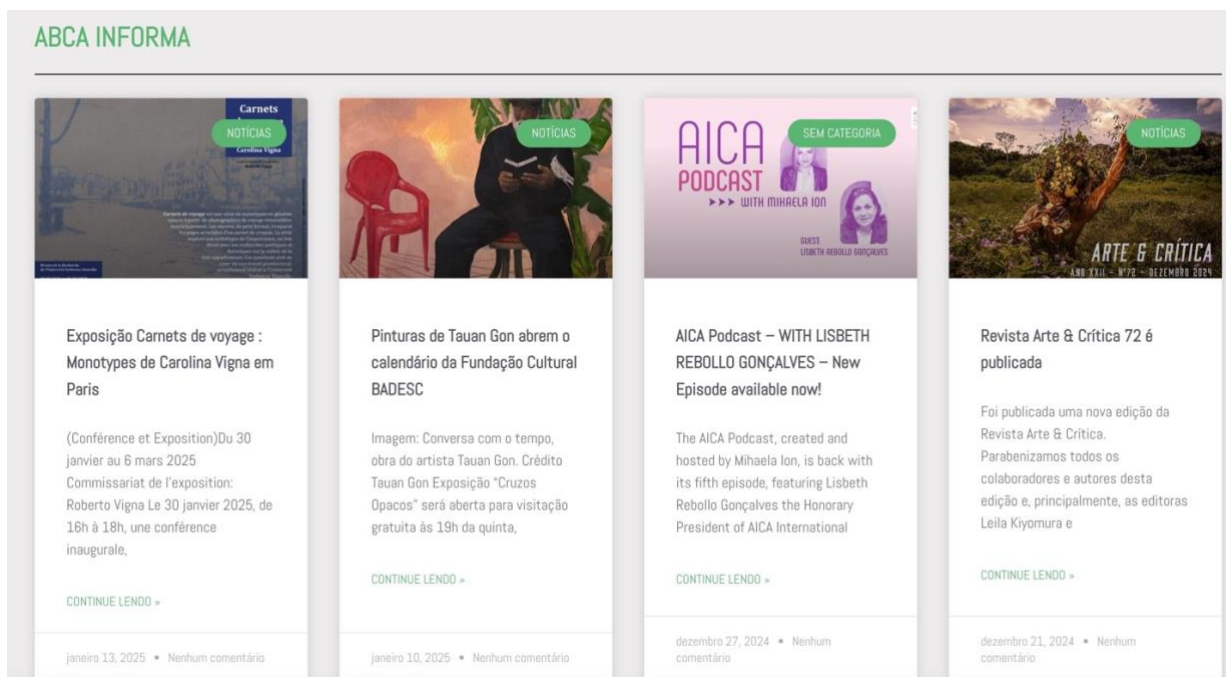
ABCA INFORMA

Carnets
Carolina Vigna

NOTÍCIAS

Exposição Carnets de voyage : Monotypes de Carolina Vigna em Paris

(Conférence et Exposition)Du 30 janvier au 6 mars 2025 Commissariat de l'exposition: Roberto Vigna Le 30 janvier 2025, de 16h à 18h, une conférence inaugurale,

CONTINUE LENDO »

janeiro 13, 2025 • Nenhum comentário

NOTÍCIAS

Pinturas de Tauan Gon abrem o calendário da Fundação Cultural BADESC

Imagem: Conversa com o tempo, obra do artista Tauan Gon. Crédito Tauan Gon Exposição "Cruzos Opacos" será aberta para visitação gratuita às 19h da quinta,

CONTINUE LENDO »

janeiro 10, 2025 • Nenhum comentário

AICA PODCAST
>>> WITH MIHAELA ION
GUEST
LISBETH REBOLLO GONÇALVES

SEM CATEGORIA

AICA Podcast – WITH LISBETH REBOLLO GONÇALVES – New Episode available now!

The AICA Podcast, created and hosted by Mihaela Ion, is back with its fifth episode, featuring Lisbeth Rebollo Gonçalves the Honorary President of AICA International

CONTINUE LENDO »

dezembro 27, 2024 • Nenhum comentário

NOTÍCIAS

ARTE & CRÍTICA
ANO XXII - Nº72 - DEZEMBRO 2024

Revista Arte & Crítica 72 é publicada

Foi publicada uma nova edição da Revista Arte & Crítica. Parabenizamos todos os colaboradores e autores desta edição e, principalmente, as editoras Leila Kiyomura e

CONTINUE LENDO »

dezembro 21, 2024 • Nenhum comentário